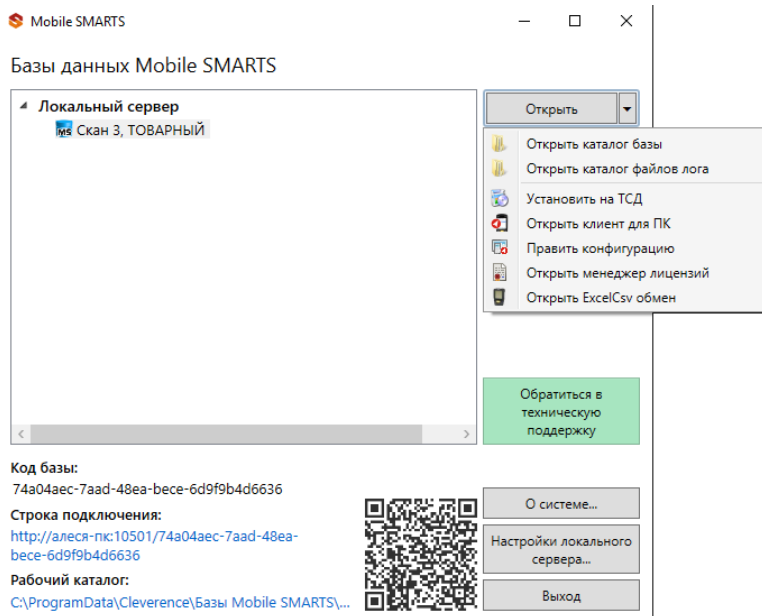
Mobile SMARTS

Базы данных Mobile SMARTS

Локальный сервер

MS Скан 3, ТОВАРНЫЙ

Открыть

Открыть каталог базы
Открыть каталог файлов лога
Установить на ТСД
Открыть клиент для ПК
Править конфигурацию
Открыть менеджер лицензий
Открыть ExcelCsv обмен

Обратиться в техническую поддержку

Код базы:
74a04aec-7aad-48ea-bece-6d9f9b4d6636

Строка подключения:
http://алеся-пк:10501/74a04aec-7aad-48ea-bece-6d9f9b4d6636

Рабочий каталог:
C:\ProgramData\Cleverence\Базы Mobile SMARTS\...

О системе...

Настройки локального сервера...

Выход